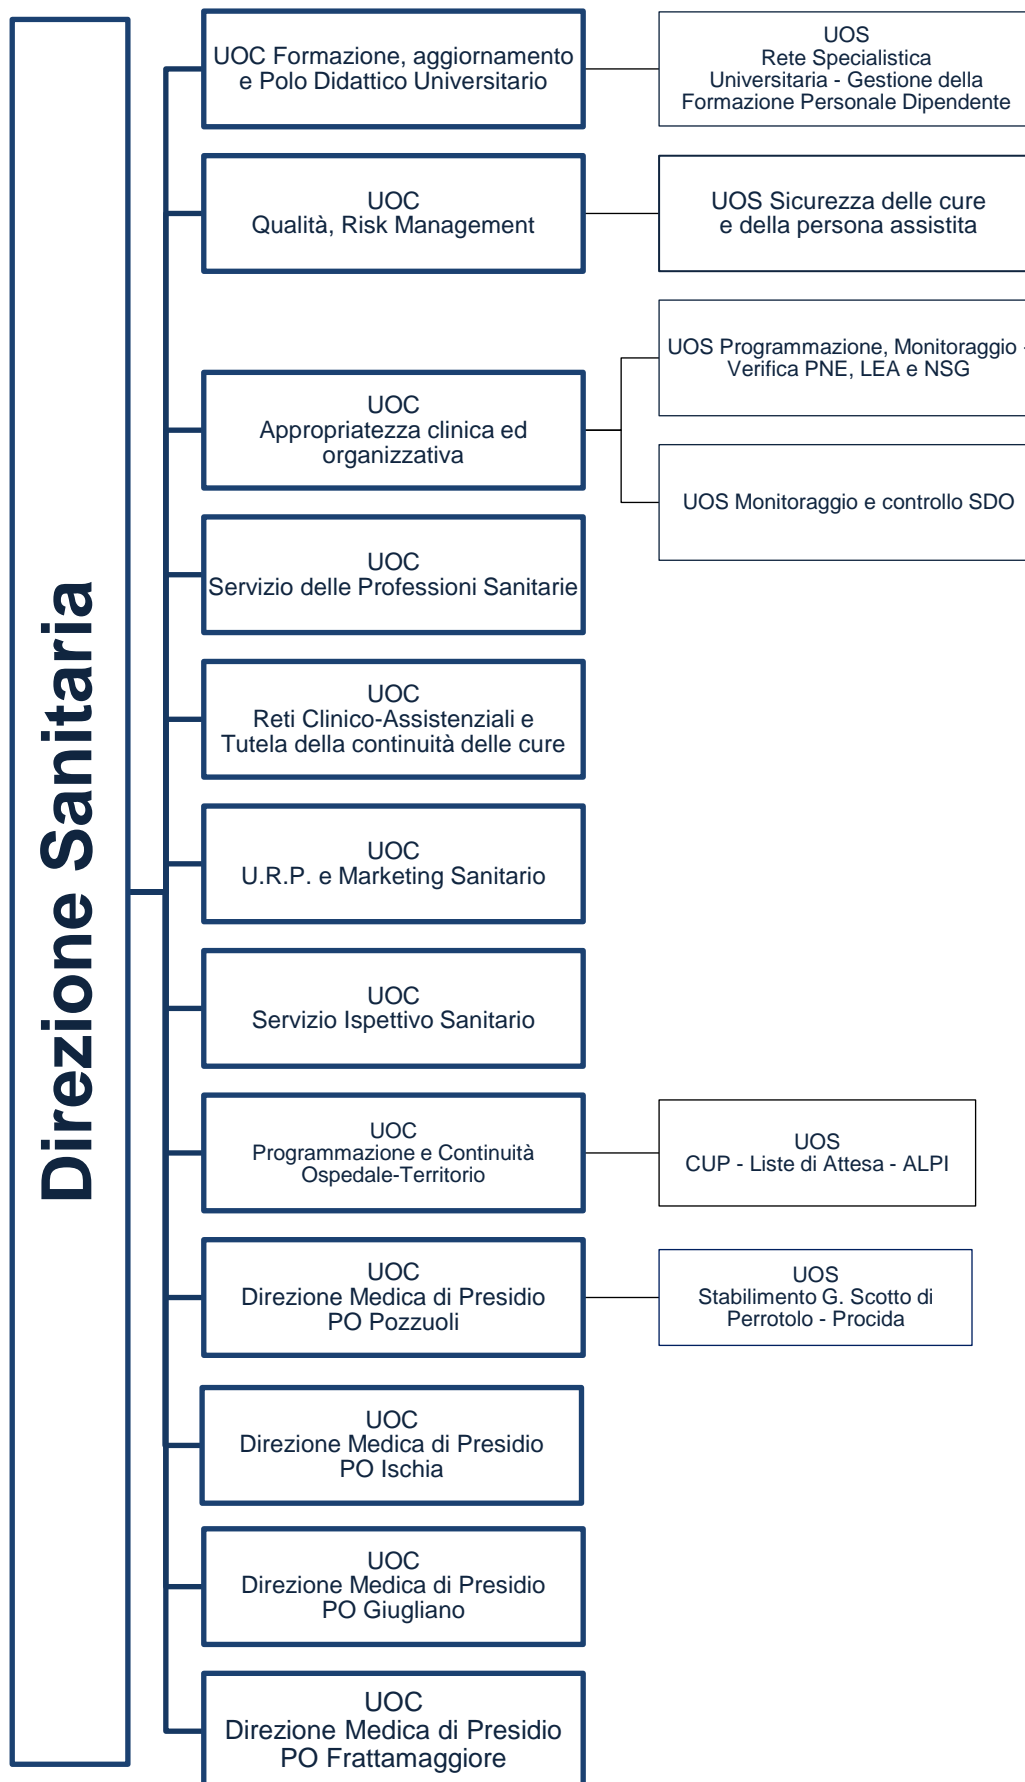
Direzione Sanitaria

UOC Formazione, aggiornamento e Polo Didattico Universitario

UOS
Rete Specialistica Universitaria - Gestione della Formazione Personale Dipendente

UOC
Qualità, Risk Management

UOS Sicurezza delle cure e della persona assistita

UOC
Appropriatezza clinica ed organizzativa

UOS Programmazione, Monitoraggio - Verifica PNE, LEA e NSG

UOS Monitoraggio e controllo SDO

UOC
Servizio delle Professioni Sanitarie

UOC
Reti Clinico-Assistenziali e Tutela della continuità delle cure

UOC
U.R.P. e Marketing Sanitario

UOC
Servizio Ispettivo Sanitario

UOC
Programmazione e Continuità Ospedale-Territorio

UOS
CUP - Liste di Attesa - ALPI

UOC
Direzione Medica di Presidio
PO Pozzuoli

UOS
Stabilimento G. Scotto di Perrotolo - Procida

UOC
Direzione Medica di Presidio
PO Ischia

UOC
Direzione Medica di Presidio
PO Giugliano

UOC
Direzione Medica di Presidio
PO Frattamaggiore